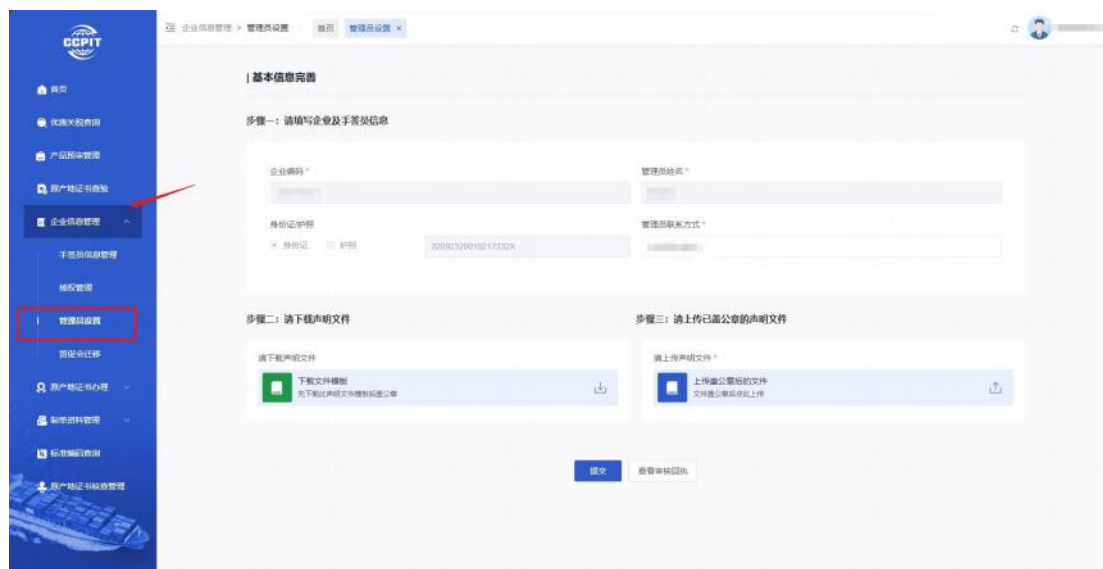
CCPIT

首页
优惠关税查询
产品预审管理
原产地证书查验
企业信息管理
手签员信息管理
授权管理
管理员设置
签证会迁移
原产地证书办理
制单资料管理
标准编码查询
原产地证书核查管理

企业信息管理 > 管理员设置　首页　管理员设置 ×

| 基本信息完善

步骤一：请填写企业及手签员信息

企业编码 *
管理员姓名 *
身份证/护照
身份证　护照
320923200102173​32X
管理员联系方式 *

步骤二：请下载声明文件
请下载声明文件
下载文件模板
先下载此声明文件模板后盖公章

步骤三：请上传已盖公章的声明文件
请上传声明文件 *
上传盖公章后的文件
文件盖公章后点此上传

提交　查看审核回执